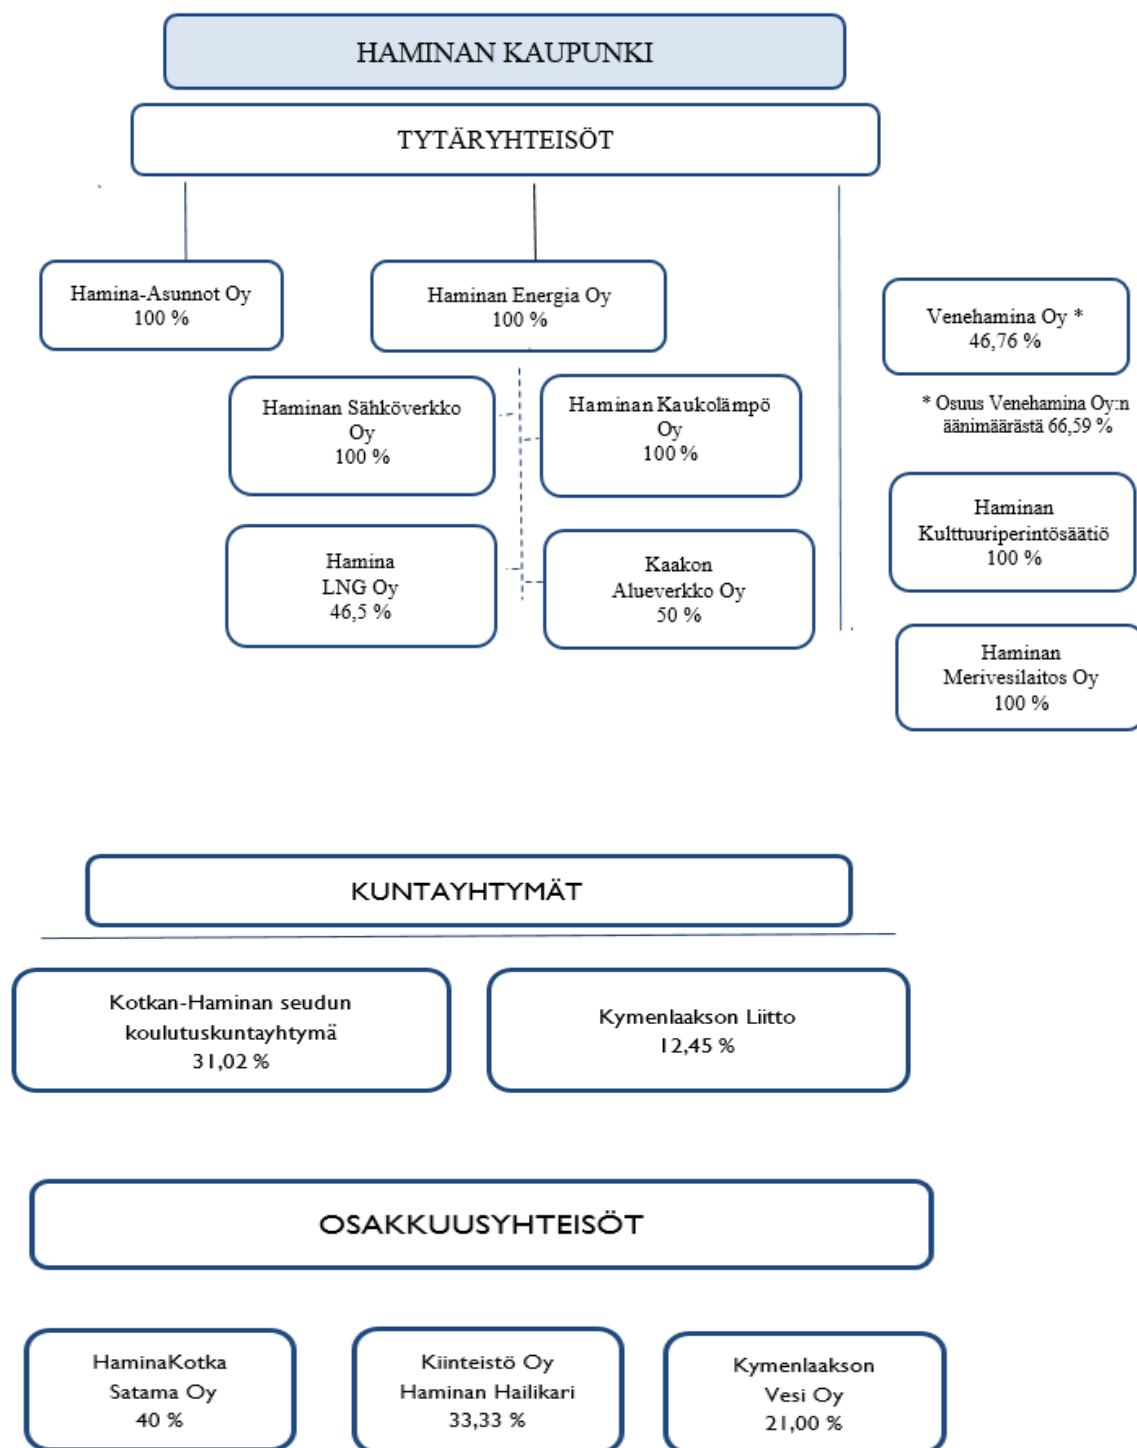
HAMINAN KAUPUNKI

TYTÄRYHTEISÖT

Hamina-Asunnot Oy
100 %

Haminan Energia Oy
100 %

Haminan Sähköverkko Oy
100 %

Haminan Kaukolämpö Oy
100 %

Hamina LNG Oy
46,5 %

Kaakon Alueverkko Oy
50 %

Venehamina Oy *
46,76 %

* Osuus Venehamina Oy:n äänimäärästä 66,59 %

Haminan Kulttuuriperintösäätiö
100 %

Haminan Merivesilaitos Oy
100 %

KUNTAYHTYMÄT

Kotkan-Haminan seudun koulutuskuntayhtymä
31,02 %

Kymenlaakson Liitto
12,45 %

OSAKKUUSYHTEISÖT

HaminaKotka Satama Oy
40 %

Kiinteistö Oy Haminan Hailikari
33,33 %

Kymenlaakson Vesi Oy
21,00 %